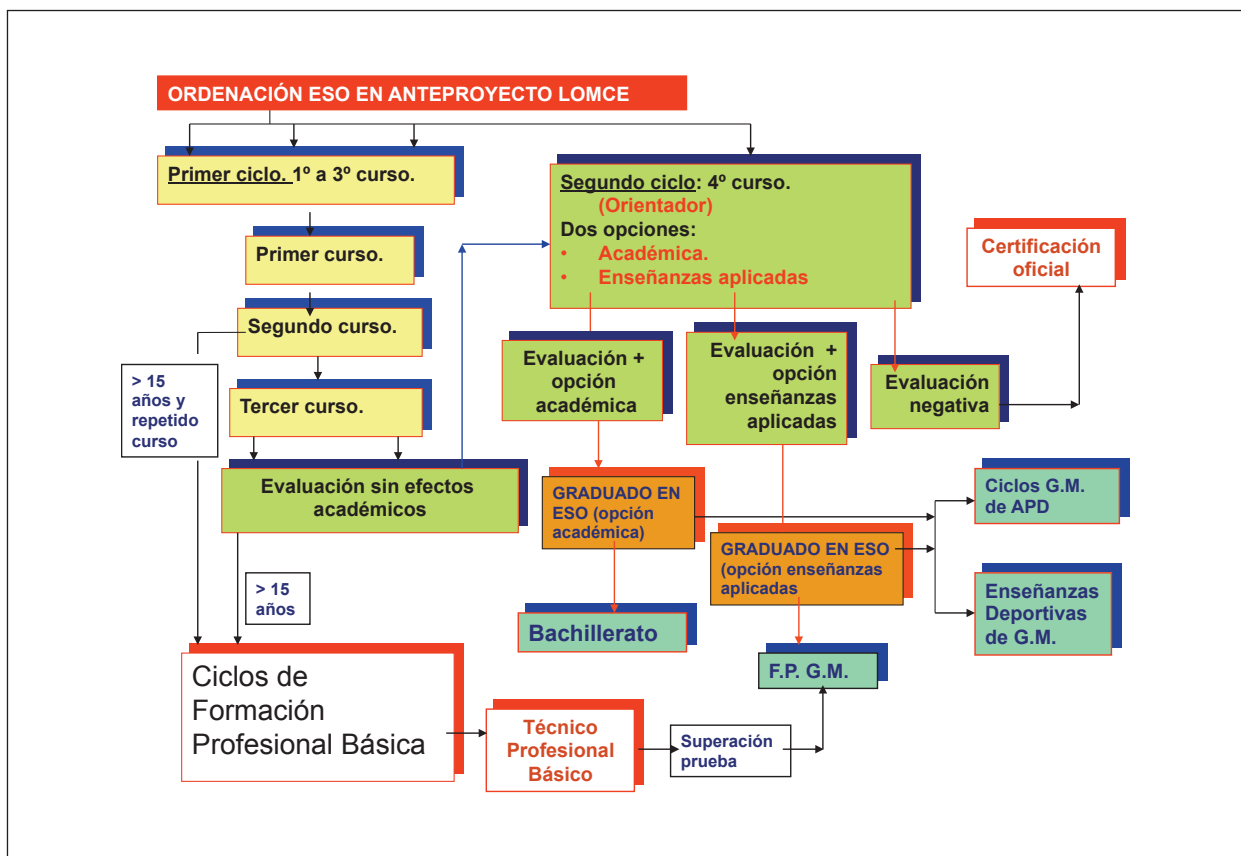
ORDENACIÓN ESO EN ANTEPROYECTO LOMCE

Primer ciclo. 1º a 3º curso.

Primer curso.

Segundo curso.

Tercer curso.

Evaluación sin efectos académicos

> 15 años y repetido curso

> 15 años

Segundo ciclo: 4º curso.
(Orientador)
Dos opciones:
• Académica.
• Enseñanzas aplicadas

Certificación oficial

Evaluación + opción académica

Evaluación + opción enseñanzas aplicadas

Evaluación negativa

GRADUADO EN ESO (opción académica)

GRADUADO EN ESO (opción enseñanzas aplicadas

Ciclos G.M. de APD

Enseñanzas Deportivas de G.M.

Bachillerato

F.P. G.M.

Ciclos de Formación Profesional Básica

Técnico Profesional Básico

Superación prueba